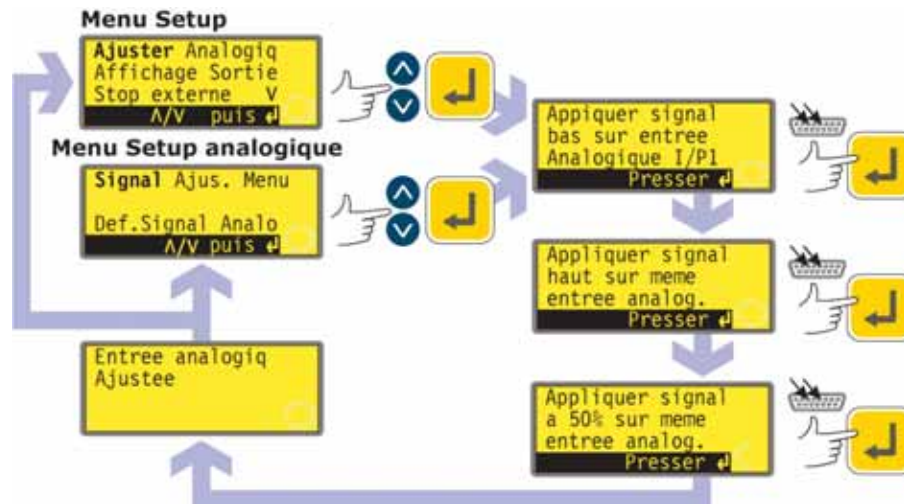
Menu Setup

Ajuster Analogiq
Affichage Sortie
Stop externe V
Λ/V puis ↵

Menu Setup analogique

Signal Ajus. Menu

Def.Signal Analo
Λ/V puis ↵

Appiquer signal
bas sur entree
Analogique I/P1
Presser ↵

Appliquer signal
haut sur meme
entree analog.
Presser ↵

Appliquer signal
a 50% sur meme
entree analog.
Presser ↵

Entree analogiq
Ajustee